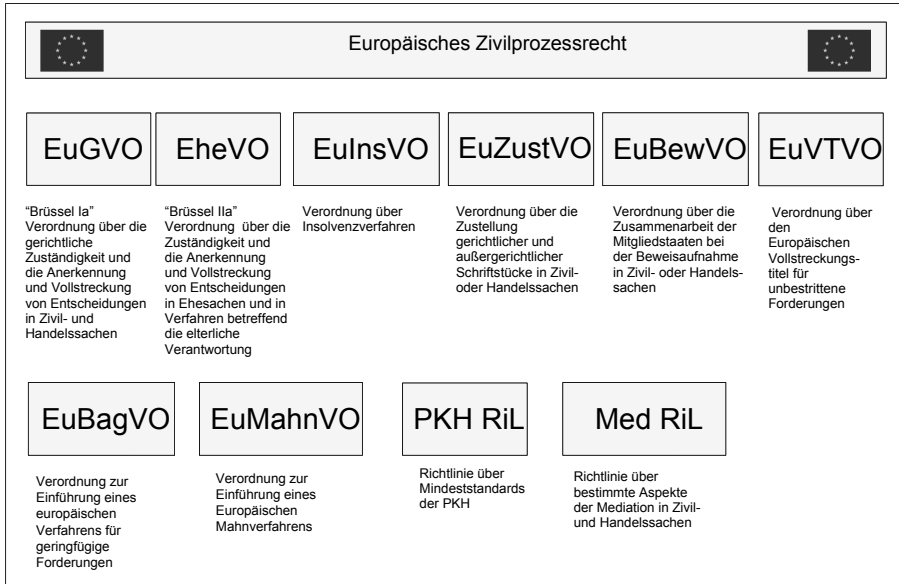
Europäisches Zivilprozessrecht

EuGVO

"Brüssel Ia" Verordnung über die gerichtliche Zuständigkeit und die Anerkennung und Vollstreckung von Entscheidungen in Zivil- und Handelssachen

EheVO

"Brüssel IIa" Verordnung über die Zuständigkeit und die Anerkennung und Vollstreckung von Entscheidungen in Ehesachen und in Verfahren betreffend die elterliche Verantwortung

EuInsVO

Verordnung über Insolvenzverfahren

EuZustVO

Verordnung über die Zustellung gerichtlicher und außergerichtlicher Schriftstücke in Zivil- oder Handelssachen

EuBewVO

Verordnung über die Zusammenarbeit der Mitgliedstaaten bei der Beweisaufnahme in Zivil- oder Handelssachen

EuVTVO

Verordnung über den Europäischen Vollstreckungstitel für unbestrittene Forderungen

EuBagVO

Verordnung zur Einführung eines europäischen Verfahrens für geringfügige Forderungen

EuMahnVO

Verordnung zur Einführung eines Europäischen Mahnverfahrens

PKH RiL

Richtlinie über Mindeststandards der PKH

Med RiL

Richtlinie über bestimmte Aspekte der Mediation in Zivil- und Handelssachen